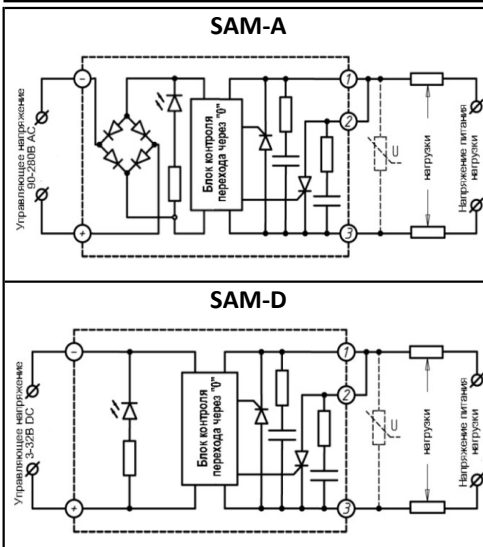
SAM-A

Управляющее напряжение 90-280В AC

Блок контроля перехода через "0"

1
2
3

U

нагрузки

Напряжение питания нагрузки

SAM-D

Управляющее напряжение 3-32В DC

Блок контроля перехода через "0"

1
2
3

U

нагрузки

Напряжение питания нагрузки